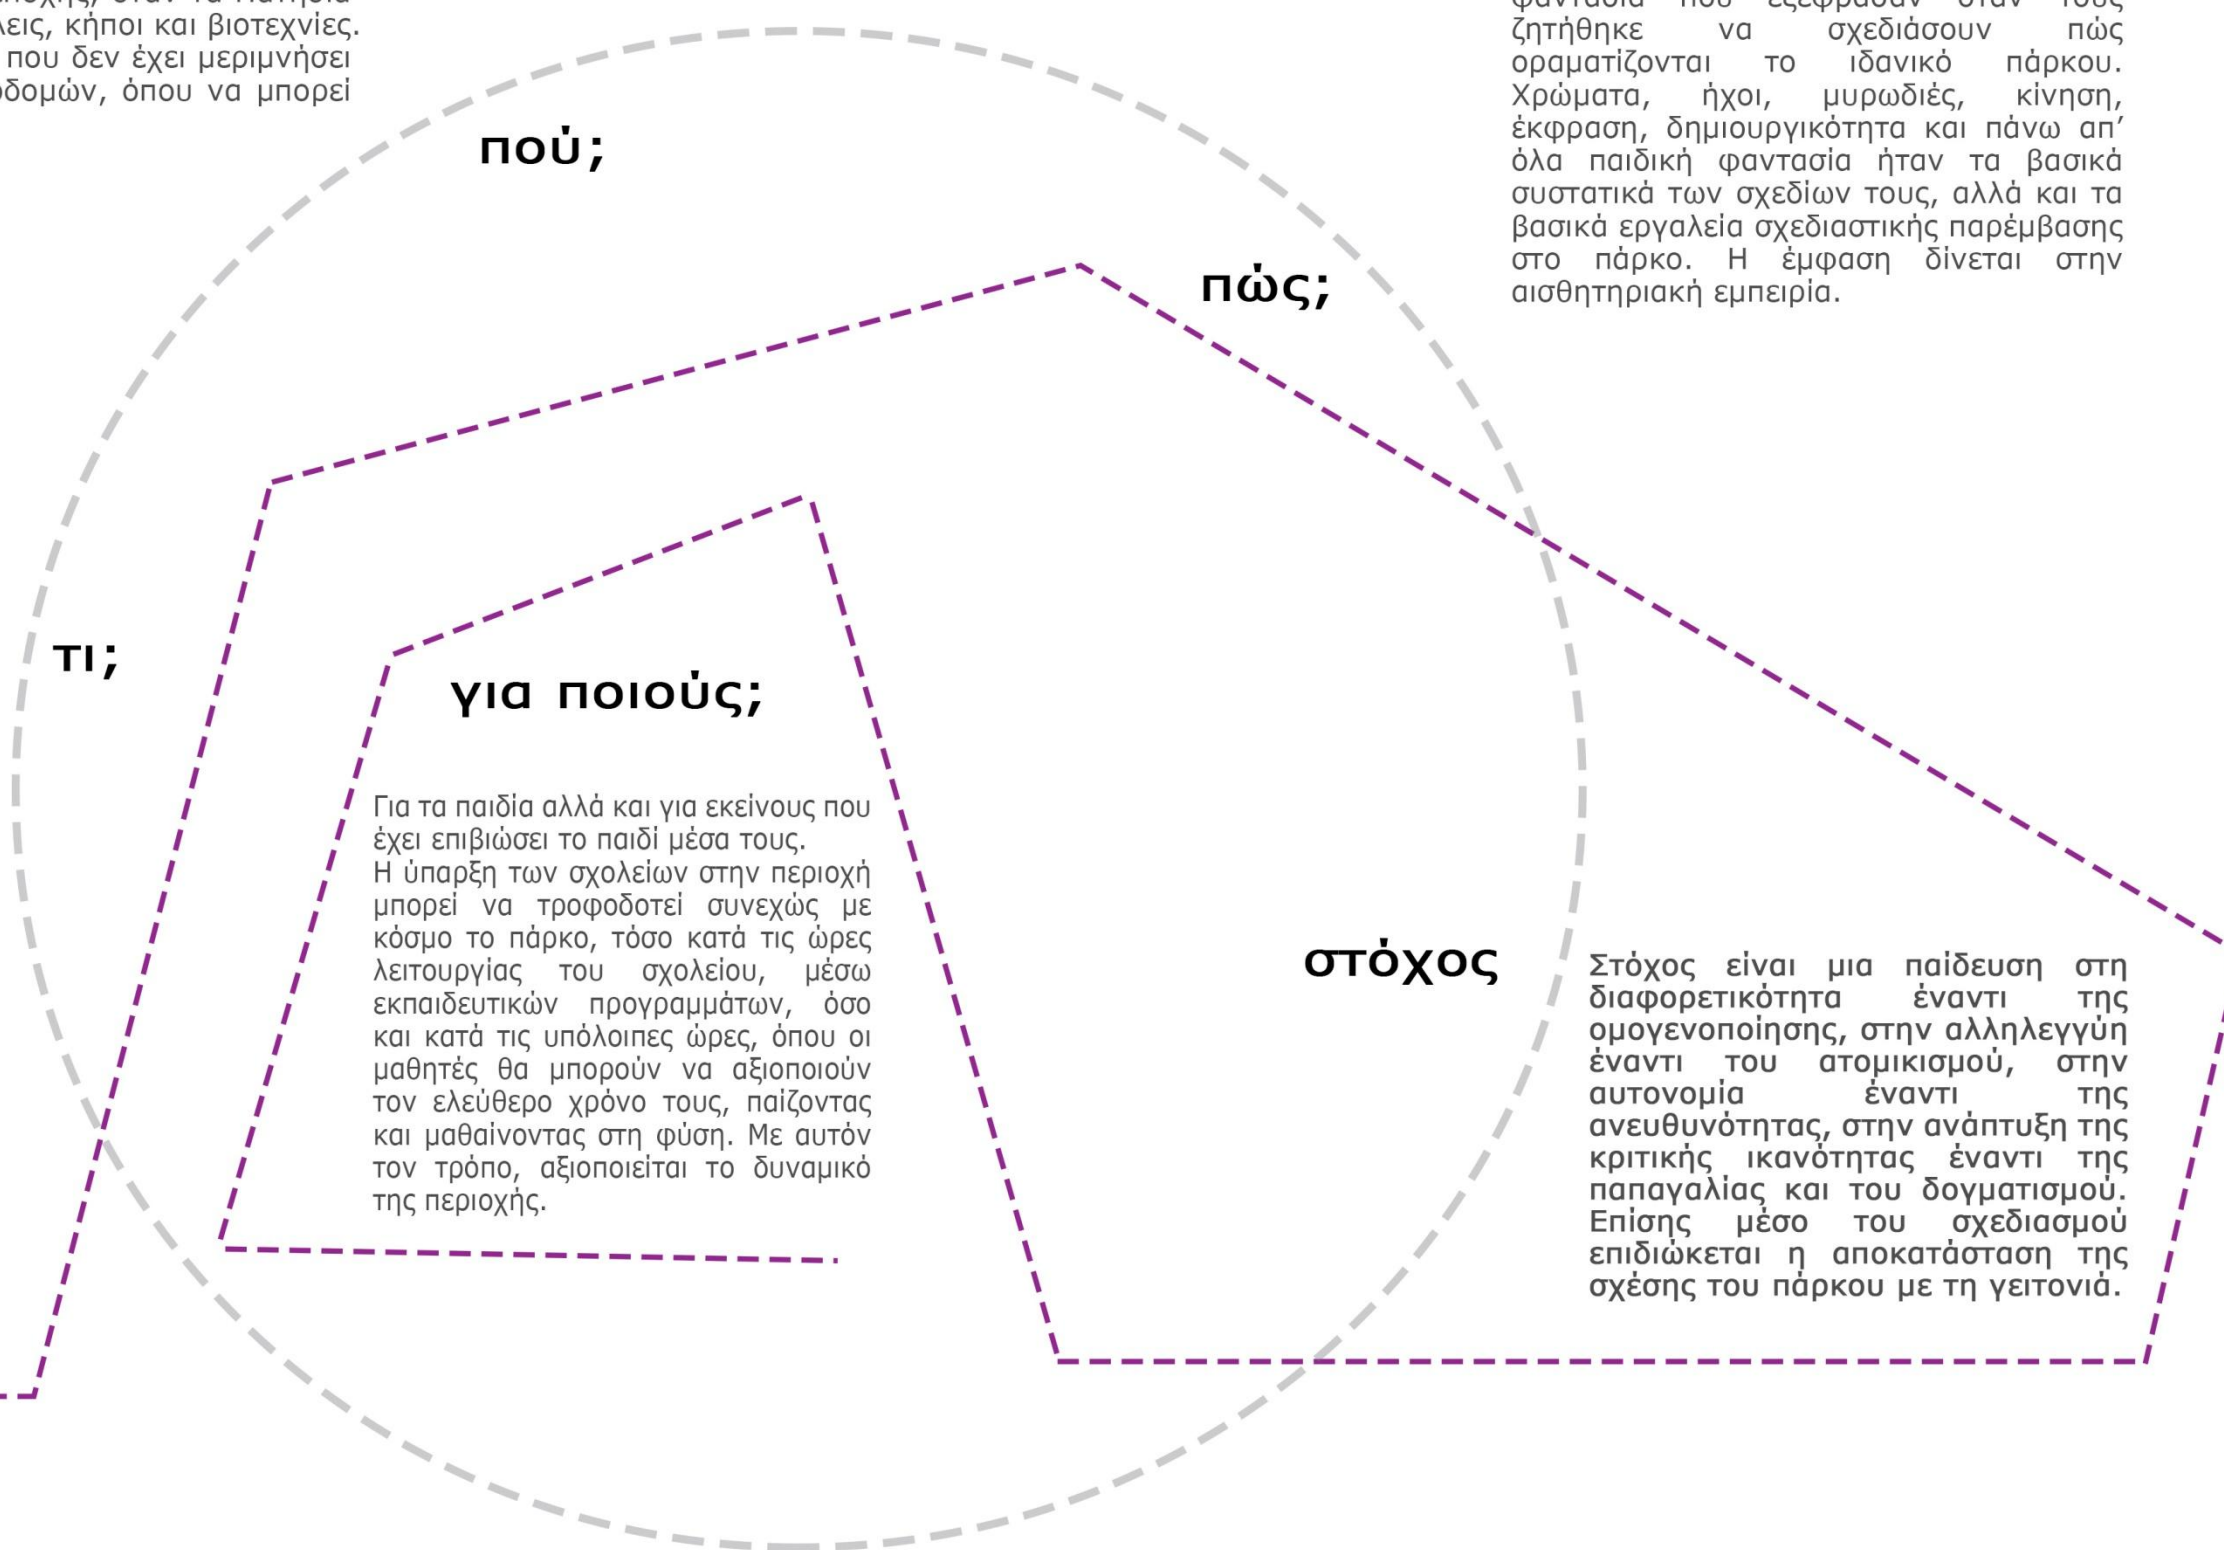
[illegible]οχής, όταν τα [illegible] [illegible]λεις, κήποι και βιοτεχνίες. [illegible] που δεν έχει μεριμνήσει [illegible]δομών, όπου να μπορεί

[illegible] φαντασία που εξέφρασαν όταν τους ζητήθηκε να σχεδιάσουν πώς οραματίζονται το ιδανικό πάρκου. Χρώματα, ήχοι, μυρωδιές, κίνηση, έκφραση, δημιουργικότητα και πάνω απ' όλα παιδική φαντασία ήταν τα βασικά συστατικά των σχεδίων τους, αλλά και τα βασικά εργαλεία σχεδιαστικής παρέμβασης στο πάρκο. Η έμφαση δίνεται στην αισθητηριακή εμπειρία.

πού;

πώς;

τι;

για ποιούς;

Για τα παιδία αλλά και για εκείνους που έχει επιβιώσει το παιδί μέσα τους.
Η ύπαρξη των σχολείων στην περιοχή μπορεί να τροφοδοτεί συνεχώς με κόσμο το πάρκο, τόσο κατά τις ώρες λειτουργίας του σχολείου, μέσω εκπαιδευτικών προγραμμάτων, όσο και κατά τις υπόλοιπες ώρες, όπου οι μαθητές θα μπορούν να αξιοποιούν τον ελεύθερο χρόνο τους, παίζοντας και μαθαίνοντας στη φύση. Με αυτόν τον τρόπο, αξιοποιείται το δυναμικό της περιοχής.

στόχος

Στόχος είναι μια παίδευση στη διαφορετικότητα έναντι της ομογενοποίησης, στην αλληλεγγύη έναντι του ατομικισμού, στην αυτονομία έναντι της ανευθυνότητας, στην ανάπτυξη της κριτικής ικανότητας έναντι της παπαγαλίας και του δογματισμού. Επίσης μέσο του σχεδιασμού επιδιώκεται η αποκατάσταση της σχέσης του πάρκου με τη γειτονιά.